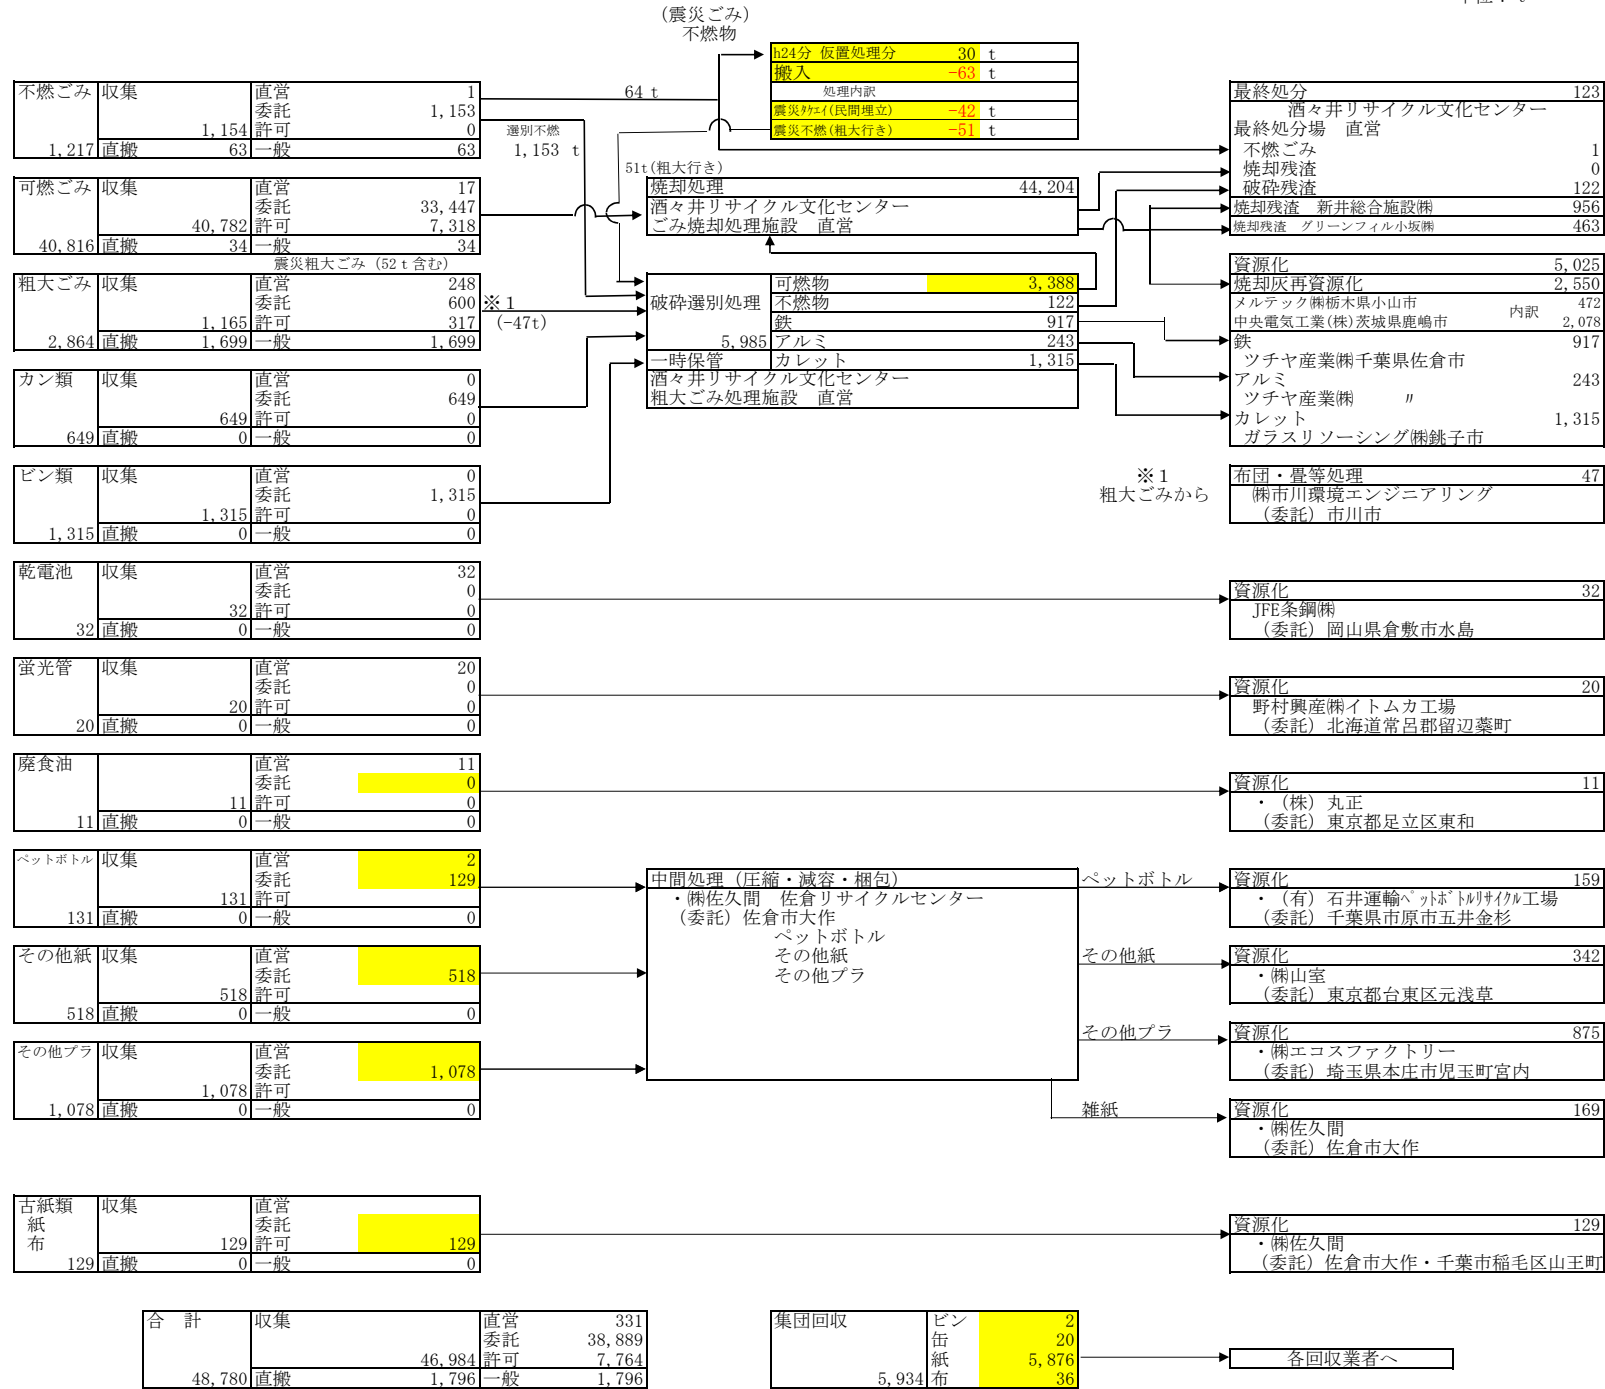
(震災ごみ)
不燃物

| h24分 仮置処理分 | 30 | t |
|---|---|---|
| 搬入 | -63 | t |
| 処理内訳 | | |
| 震災ｶﾞﾚｷ(民間埋立) | -42 | t |
| 震災不燃(粗大行き) | -51 | t |

不燃ごみ 収集 直営 1
委託 1,153
1,154 許可 0
1,217 直搬 63 一般 63

64 t
選別不燃 1,153 t

可燃ごみ 収集 直営 17
委託 33,447
40,782 許可 7,318
40,816 直搬 34 一般 34

51t(粗大行き)
焼却処理 44,204
酒々井リサイクル文化センター
ごみ焼却処理施設 直営

震災粗大ごみ(52t含む)
粗大ごみ 収集 直営 248
委託 600 ※1
1,165 許可 317 (-47t)
2,864 直搬 1,699 一般 1,699

破砕選別処理
可燃物 3,388
不燃物 122
鉄 917
5,985 アルミ 243
一時保管 カレット 1,315
酒々井リサイクル文化センター
粗大ごみ処理施設 直営

カン類 収集 直営 0
委託 649
649 許可 0
649 直搬 0 一般 0

ビン類 収集 直営 0
委託 1,315
1,315 許可 0
1,315 直搬 0 一般 0

最終処分 123
酒々井リサイクル文化センター
最終処分場 直営
不燃ごみ 1
焼却残渣 0
破砕残渣 122
焼却残渣 新井総合施設㈱ 956
焼却残渣 グリーンフィル小坂㈱ 463

資源化 5,025
焼却灰再資源化 2,550
メルテック㈱栃木県小山市 内訳 472
中央電気工業(株)茨城県鹿嶋市 2,078
鉄 917
ツチヤ産業㈱千葉県佐倉市
アルミ 243
ツチヤ産業㈱ 〃
カレット 1,315
ガラスリソーシング㈱銚子市

※1
粗大ごみから

布団・畳等処理 47
㈱市川環境エンジニアリング
(委託) 市川市

乾電池 収集 直営 32
委託 0
32 許可 0
32 直搬 0 一般 0

資源化 32
JFE条鋼㈱
(委託) 岡山県倉敷市水島

蛍光管 収集 直営 20
委託 0
20 許可 0
20 直搬 0 一般 0

資源化 20
野村興産㈱イトムカ工場
(委託) 北海道常呂郡留辺蘂町

廃食油 直営 11
委託 0
11 許可 0
11 直搬 0 一般 0

資源化 11
・(株) 丸正
(委託) 東京都足立区東和

ペットボトル 収集 直営 2
委託 129
131 許可
131 直搬 0 一般 0

中間処理(圧縮・減容・梱包)
・㈱佐久間 佐倉リサイクルセンター
(委託) 佐倉市大作
ペットボトル
その他紙
その他プラ

ペットボトル
資源化 159
・(有) 石井運輸ペットボトルリサイクル工場
(委託) 千葉県市原市五井金杉

その他紙 収集 直営
委託 518
518 許可
518 直搬 0 一般 0

その他紙
資源化 342
・㈱山室
(委託) 東京都台東区元浅草

その他プラ 収集 直営
委託 1,078
1,078 許可
1,078 直搬 0 一般 0

その他プラ
資源化 875
・㈱エコスファクトリー
(委託) 埼玉県本庄市児玉町宮内

雑紙
資源化 169
・㈱佐久間
(委託) 佐倉市大作

古紙類 収集 直営
紙 委託
布 129 許可 129
129 直搬 0 一般 0

資源化 129
・㈱佐久間
(委託) 佐倉市大作・千葉市稲毛区山王町

合 計 収集 直営 331
委託 38,889
46,984 許可 7,764
48,780 直搬 1,796 一般 1,796

集団回収 ビン 2
缶 20
紙 5,876
5,934 布 36

各回収業者へ